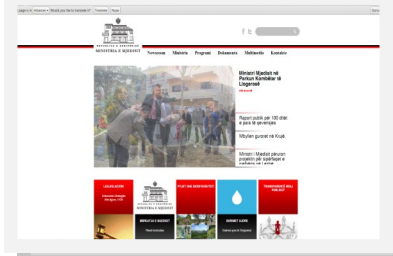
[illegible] Would you like to translate it? Translate Nope

REPUBLIKA E SHQIPËRISË
MINISTRIA E MJEDISIT

f t

Novosum Ministria Programi Dokumenta Multimedia Kontakte

Ministri Mjedisit në Parkun Kombëtar të Llogarasë

Raport publik për 100 ditët e para të qeverisjes

Mbyllen guroret në Krujë

Ministri i Mjedisit pikruan projektin për spastrimin e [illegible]

LEGJISLACIONI

REPUBLIKA E SHQIPËRISË
MINISTRIA E MJEDISIT

PILOT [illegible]

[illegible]

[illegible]

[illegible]

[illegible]